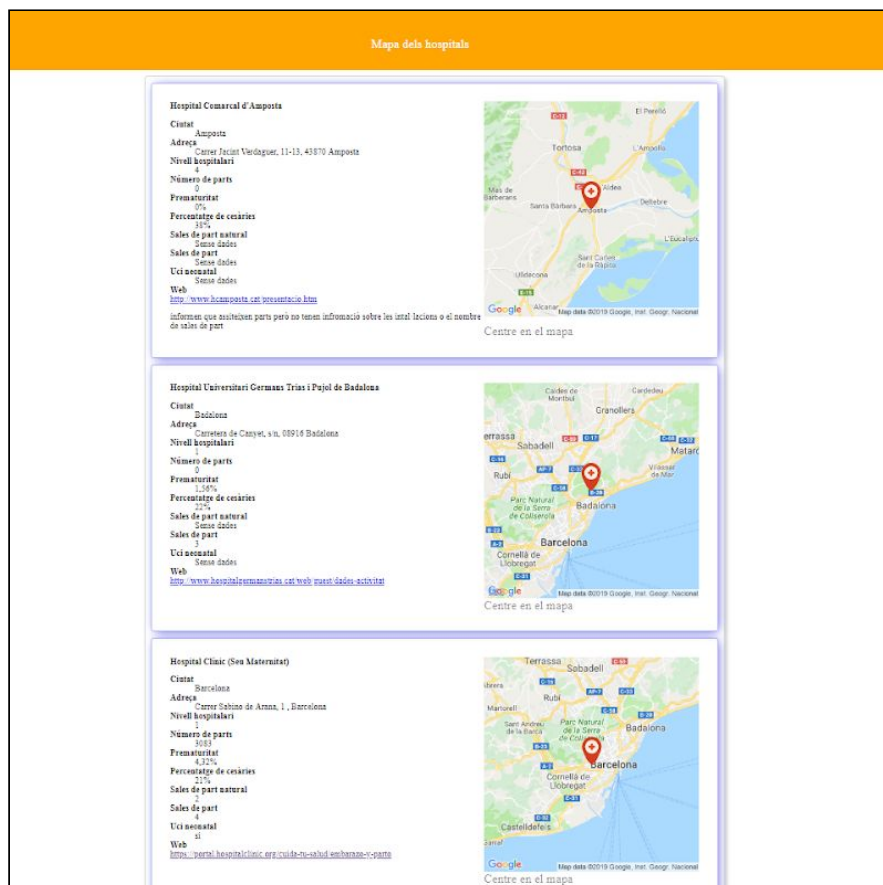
Mapa dels hospitals

Hospital Comarcal d'Amposta

Ciutat
Amposta
Adreça
Carrer Jacint Verdaguer, 11-13, 43870 Amposta
Nivell hospitalari
4
Número de parts
0
Prematuritat
0%
Percentatge de cesàries
38%
Sales de part natural
Sense dades
Sales de part
Sense dades
Uci neonatal
Sense dades
Web
http://www.hcamposta.cat/presentacio.htm

informen que assiteixen parts però no tenen infomació sobre les intal·lacions o el nombre de sales de part

C-12 El Perelló Tortosa L'Ampolla C-42 Aldea Mas de Barberans Santa Bàrbara Amposta Deltebre L'Eucaliptus Sant Carles de la Ràpita Ulldecona E-15 Alcanar
Google Map data ©2019 Google, Inst. Geogr. Nacional
Centre en el mapa

Hospital Universitari Germans Trias i Pujol de Badalona

Ciutat
Badalona
Adreça
Carretera de Canyet, s/n, 08916 Badalona
Nivell hospitalari
1
Número de parts
0
Prematuritat
1,56%
Percentatge de cesàries
22%
Sales de part natural
Sense dades
Sales de part
3
Uci neonatal
Sense dades
Web
http://www.hospitalgermanstrias.cat/web/guest/dades-activitat

Caldes de Montbui Cardedeu Granollers Terrassa Sabadell C-17 Mataró Rubí AP-7 Vilassar de Mar C-58 Parc Natural de la Serra de Collserola Badalona Barcelona Cornellà de Llobregat C-31
Google Map data ©2019 Google, Inst. Geogr. Nacional
Centre en el mapa

Hospital Clínic (Seu Maternitat)

Ciutat
Barcelona
Adreça
Carrer Sabino de Arana, 1 , Barcelona
Nivell hospitalari
1
Número de parts
3083
Prematuritat
4,32%
Percentatge de cesàries
22%
Sales de part natural
2
Sales de part
4
Uci neonatal
sí
Web
https://portal.hospitalclinic.org/cuida-tu-salud/embarazo-y-parto

Terrassa Sabadell Rubí Martorell Sant Andreu de la Barca Parc Natural de la Serra de Collserola Badalona Barcelona Cornellà de Llobregat C-31 Castelldefels
Google Map data ©2019 Google, Inst. Geogr. Nacional
Centre en el mapa